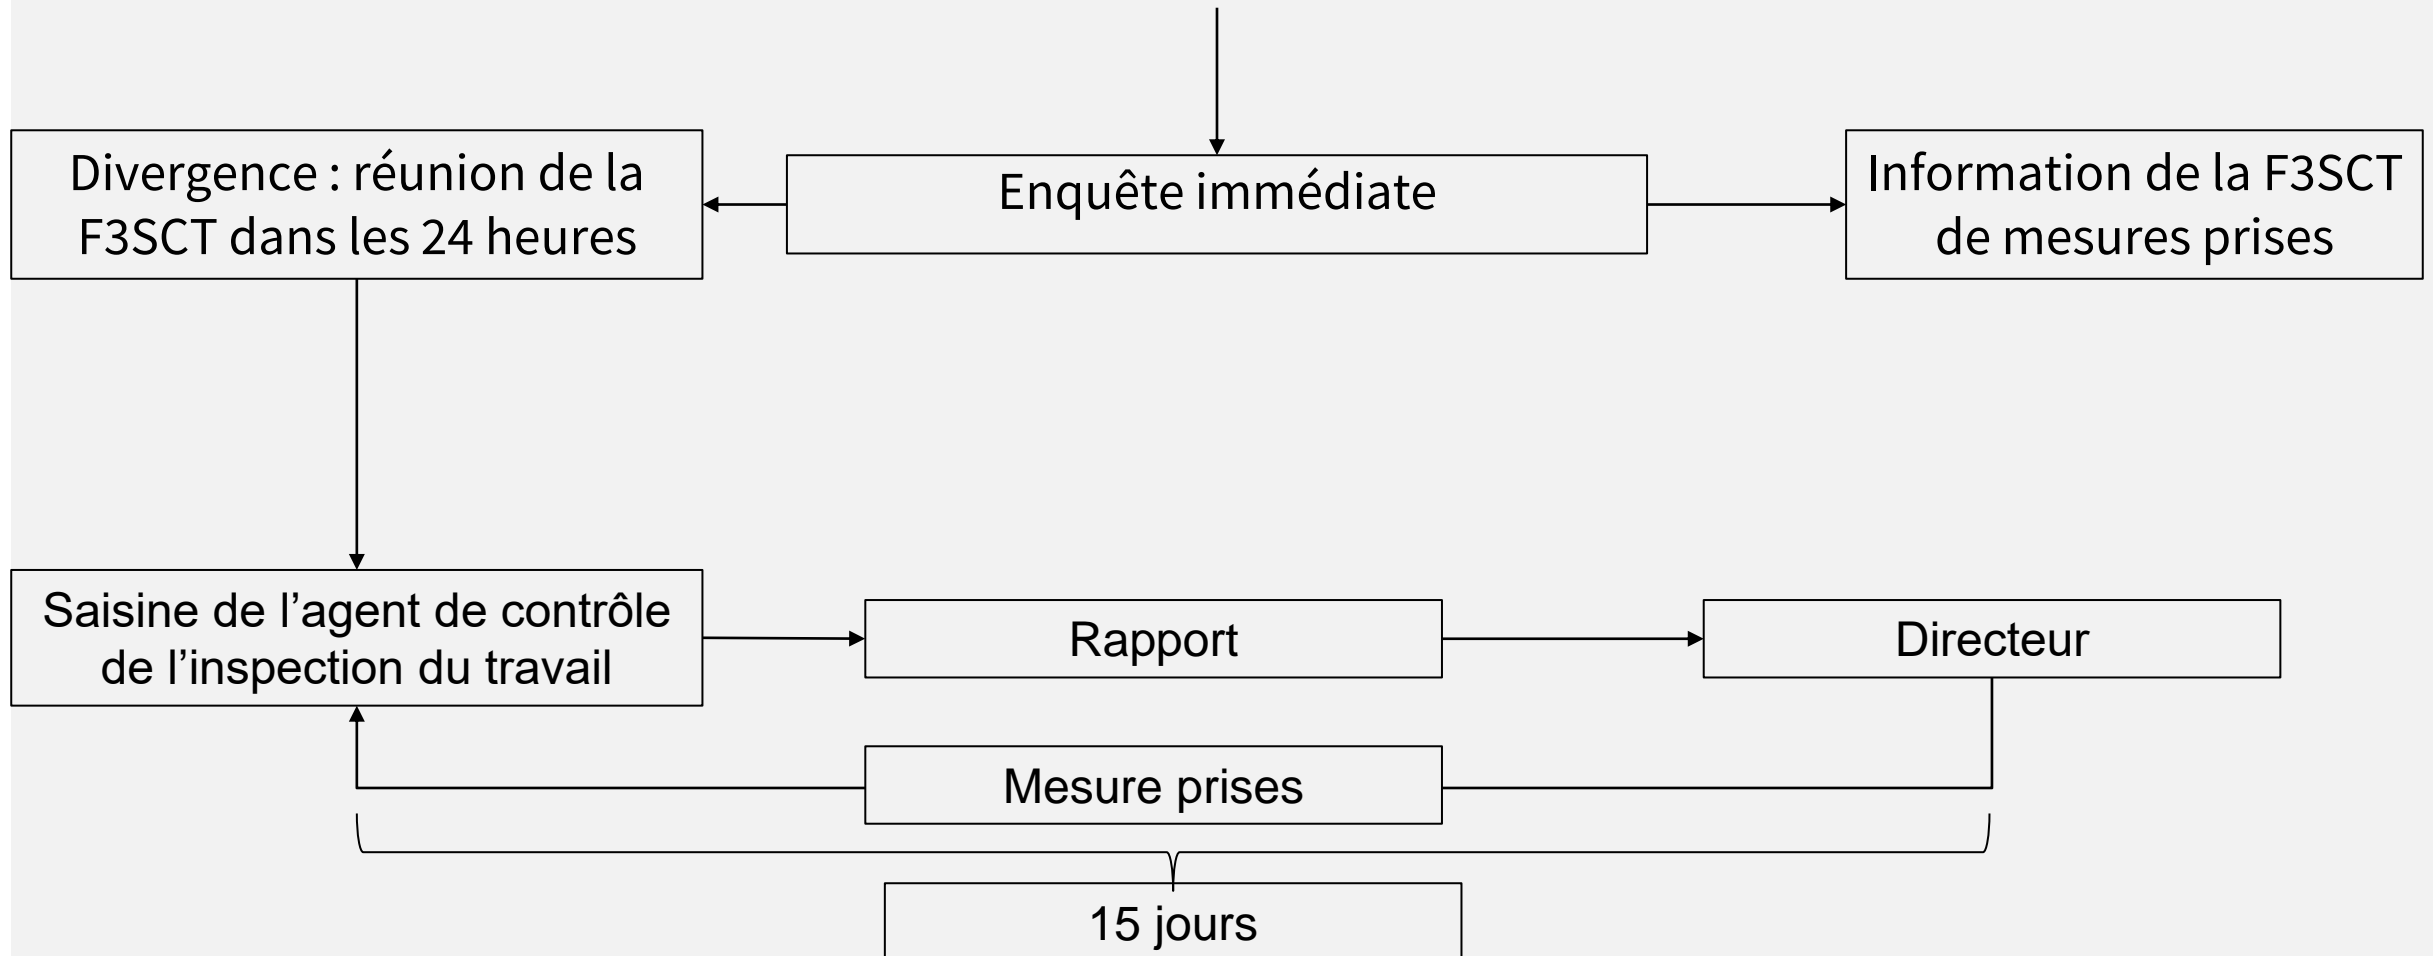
Enquête immédiate

Divergence : réunion de la F3SCT dans les 24 heures

Information de la F3SCT de mesures prises

Saisine de l’agent de contrôle de l’inspection du travail

Rapport

Directeur

Mesure prises

15 jours